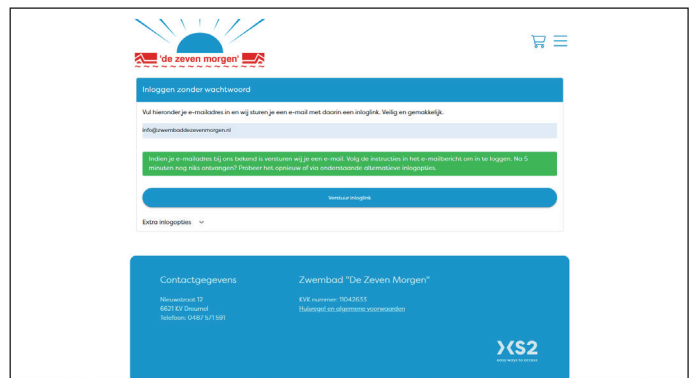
'de zeven morgen'

Inloggen zonder wachtwoord

Vul hieronder je e-mailadres in en wij sturen je een e-mail met daarin een inloglink. Veilig en gemakkelijk.

info@zwembaddezevenmorgen.nl

Indien je e-mailadres bij ons bekend is versturen wij je een e-mail. Volg de instructies in het e-mailbericht om in te loggen. Na 5 minuten nog niks ontvangen? Probeer het opnieuw of via onderstaande alternatieve inlogopties.

Verstuur inloglink

Extra inlogopties

Contactgegevens

Nieuwestraat 12
6621 KV Dreumel
Telefoon: 0487 571591

Zwembad "De Zeven Morgen"

KVK nummer: 11042633
Huisregels en algemene voorwaarden

XS2
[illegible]